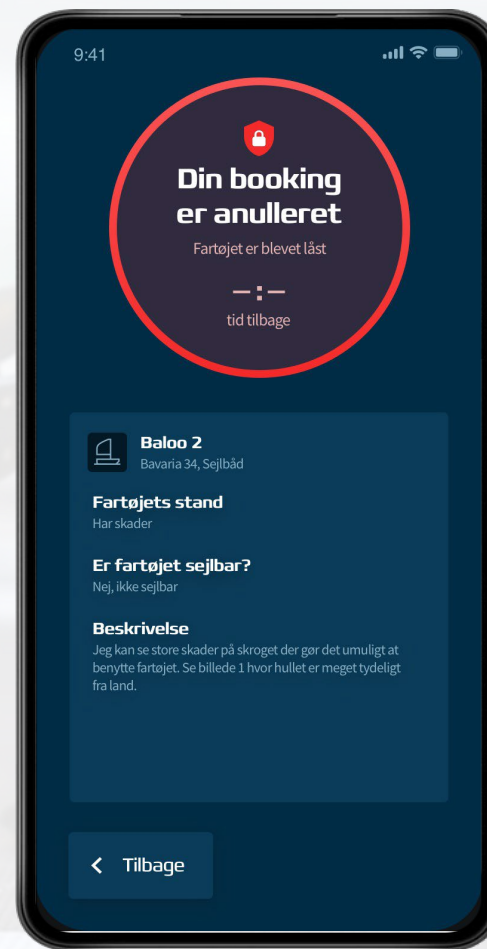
9:41

Din booking er anulleret

Fartøjet er blevet låst

–:–

tid tilbage

Baloo 2

Bavaria 34, Sejlbåd

Fartøjets stand

Har skader

Er fartøjet sejlbar?

Nej, ikke sejlbar

Beskrivelse

Jeg kan se store skader på skroget der gør det umuligt at benytte fartøjet. Se billede 1 hvor hullet er meget tydeligt fra land.

Tilbage